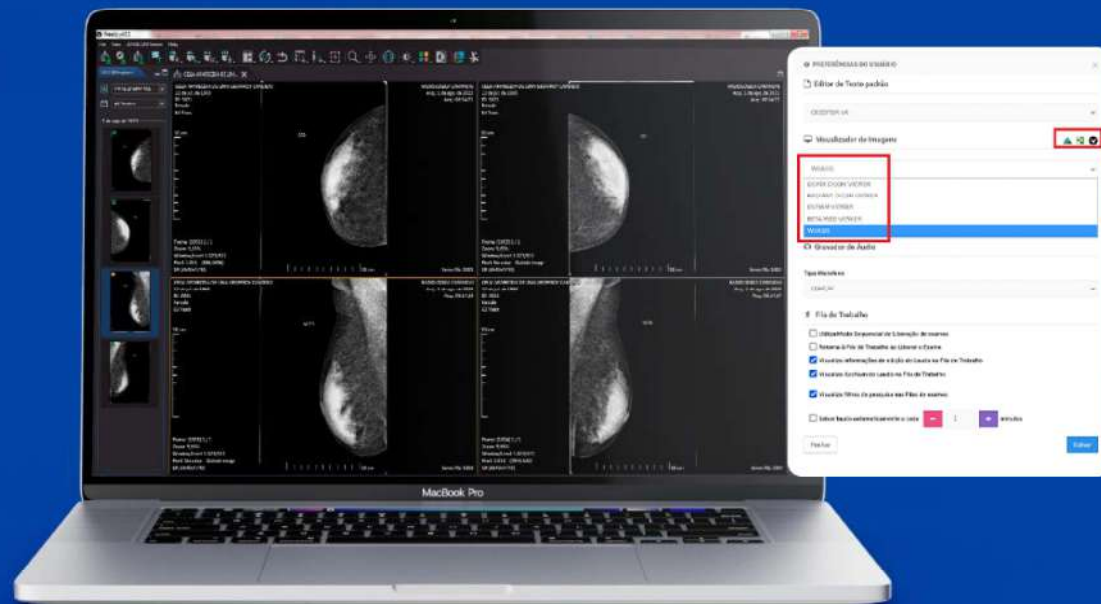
MacBook Pro

PREFERÊNCIAS DO USUÁRIO

Editor de Texto padrão

Visualizador de Imagens

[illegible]

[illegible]
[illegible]
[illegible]
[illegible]
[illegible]

Gravador de Áudio

Tipo Microfone

Fila de Trabalho

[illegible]
Retornar à Fila de Trabalho ao Liberar o Exame
Visualizar informações de edição do Laudo na Fila de Trabalho
Visualizar Conclusão do Laudo na Fila de Trabalho
Visualizar filtros de pesquisa nas Filas de exames
Salvar laudo automaticamente a cada 1 minutos

Fechar

Salvar